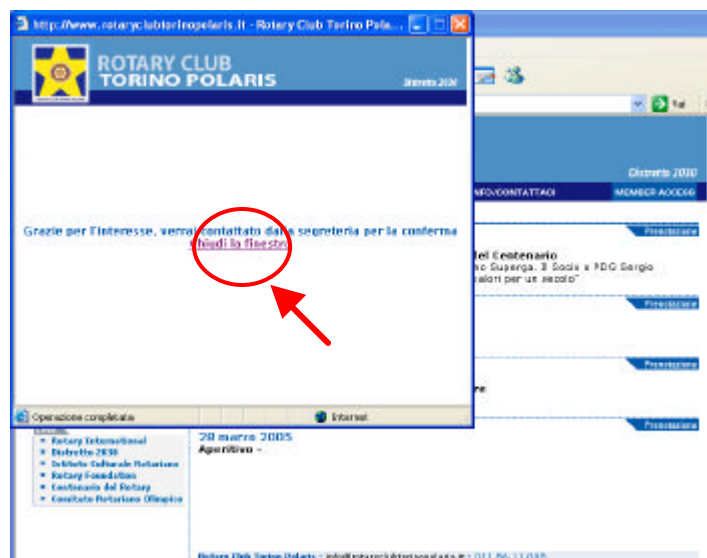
http://www.rotaryclubtorinopolaris.it - Rotary Club Torino Pola...

ROTARY CLUB
TORINO POLARIS
Distretto 2030

Grazie per l'interesse, verrai contattato dalla segreteria per la conferma
chiudi la finestra

Operazione completata
Internet

Vai

Distretto 2030
INFO/CONTATTACI
MEMBER ACCESS

Prenotazione
del Centenario
no Superga. Il Socio e PDG Sergio
valori per un secolo"

Prenotazione

Prenotazione
re

Prenotazione

Rotary International
Distretto 2030
Istituto Culturale Rotariano
Rotary Foundation
Centenario del Rotary
Comitato Rotariano Olimpico

28 marzo 2005
Aperitivo -

Rotary Club Torino Polaris - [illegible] - 011 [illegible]